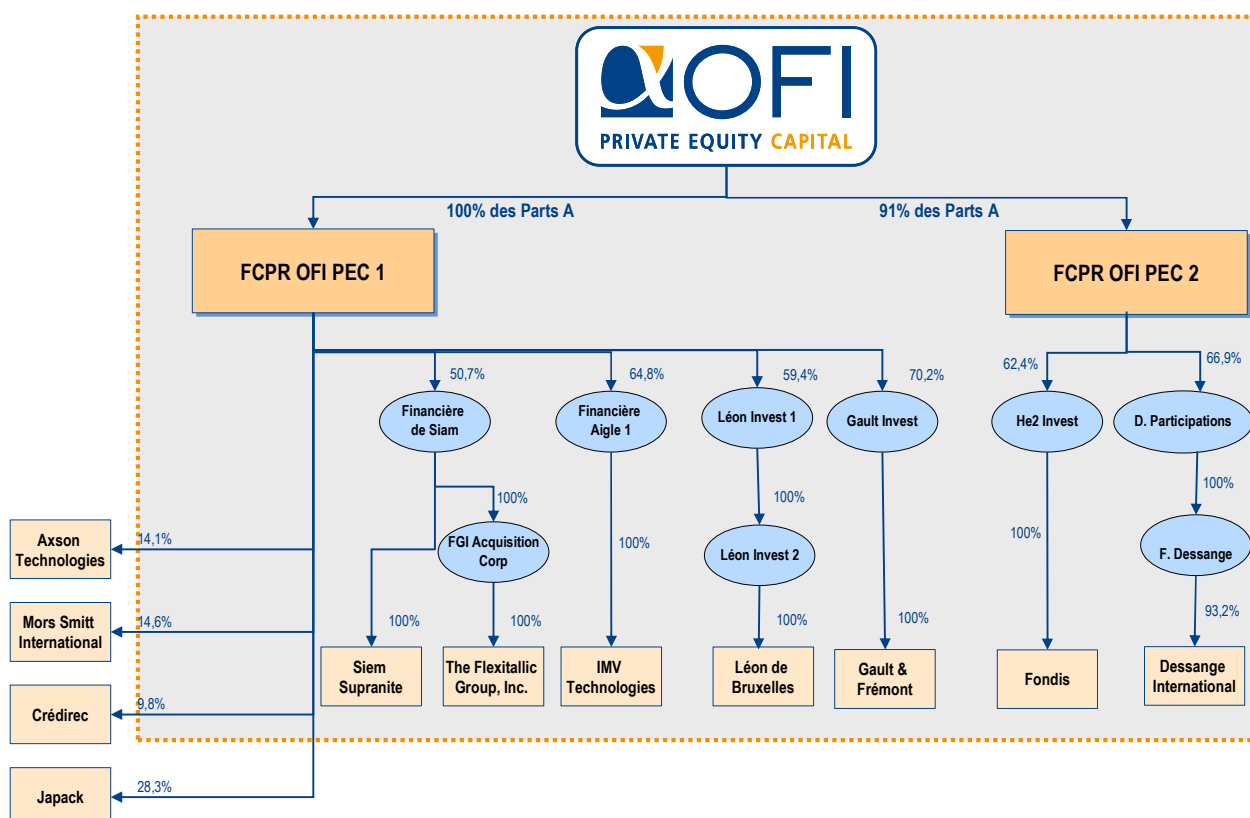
OFI
PRIVATE EQUITY CAPITAL

100% des Parts A
91% des Parts A

FCPR OFI PEC 1
FCPR OFI PEC 2

50,7%
Financière de Siam
64,8%
Financière Aigle 1
59,4%
Léon Invest 1
70,2%
Gault Invest
62,4%
He2 Invest
66,9%
D. Participations

100%
FGI Acquisition Corp
100%
100%
Léon Invest 2
100%
100%
F. Dessange

14,1%
Axson Technologies
14,6%
Mors Smitt International
9,8%
Crédirec
28,3%
Japack

100%
Siem Supranite
100%
The Flexitallic Group, Inc.
IMV Technologies
100%
Léon de Bruxelles
100%
Gault & Frémont
Fondis
93,2%
Dessange International